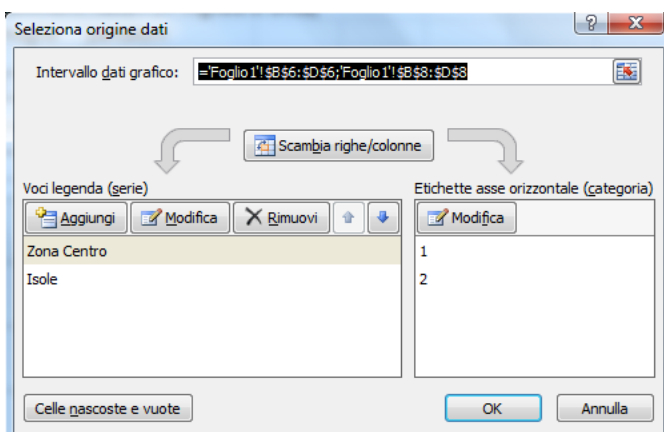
Seleziona origine dati

? X

Intervallo dati grafico: ='Foglio1'!$B$6:$D$6;'Foglio1'!$B$8:$D$8

Scambia righe/colonne

Voci legenda (serie)

Aggiungi Modifica Rimuovi

Zona Centro

Isole

Etichette asse orizzontale (categoria)

Modifica

1

2

Celle nascoste e vuote

OK

Annulla